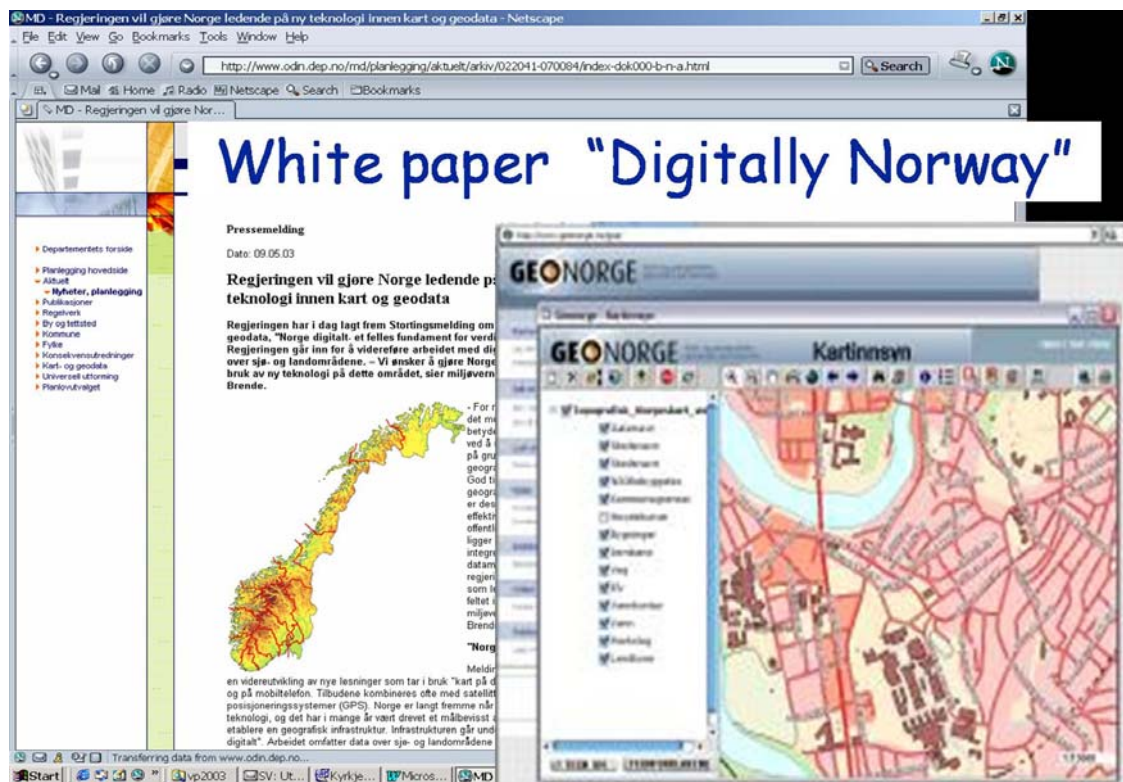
MD - Regjeringen vil gjøre Norge ledende på ny teknologi innen kart og geodata - Netscape

File Edit View Go Bookmarks Tools Window Help

http://www.odin.dep.no/md/planlegging/aktuelt/arkiv/022041-070084/index-dok000-b-n-a.html

Search

Mail Home Radio Netscape Search Bookmarks

MD - Regjeringen vil gjøre Nor...

White paper "Digitally Norway"

Departementets forside

Planlegging hovedside
Aktuelt
– Nyheter, planlegging
Publikasjoner
Regelverk
By og tettsted
Kommune
Fylke
Konsekvensutredninger
Kart- og geodata
Universell utforming
Planlovutvalget

Pressemelding

Dato: 09.05.03

Regjeringen vil gjøre Norge ledende p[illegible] teknologi innen kart og geodata

Regjeringen har i dag lagt frem Stortingsmelding om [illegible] geodata, "Norge digitalt- et felles fundament for verdi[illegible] Regjeringen går inn for å videreføre arbeidet med di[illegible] over sjø- og landområdene. – Vi ønsker å gjøre Norge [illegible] bruk av ny teknologi på dette området, sier miljøvern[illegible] Brende.

- For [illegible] det m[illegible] betyd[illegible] ved å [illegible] på gru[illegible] geogra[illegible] God ti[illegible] geogra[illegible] er des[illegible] effekti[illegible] offentl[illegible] ligger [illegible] integre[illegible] datam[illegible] regjen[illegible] som le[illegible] feltet i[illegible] miljøv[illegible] Brend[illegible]

"Norg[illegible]

Meldi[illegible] en videreutvikling av nye lesninger som tar i bruk "kart på d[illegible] og på mobiltelefon. Tilbudene kombineres ofte med satellitt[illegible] posisjoneringssystemer (GPS). Norge er langt fremme når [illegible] teknologi, og det har i mange år vært drevet et målbevisst a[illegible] etablere en geografisk infrastruktur. Infrastrukturen går und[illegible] digitalt". Arbeidet omfatter data over sjø- og landområdene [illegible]

GEONORGE

GEONORGE Kartinnsyn

Topografisk_Norgeskart

Transferring data from www.odin.dep.no...

Start | vp2003 | SV: Ut... | Kyrkje... | Micros... | MD